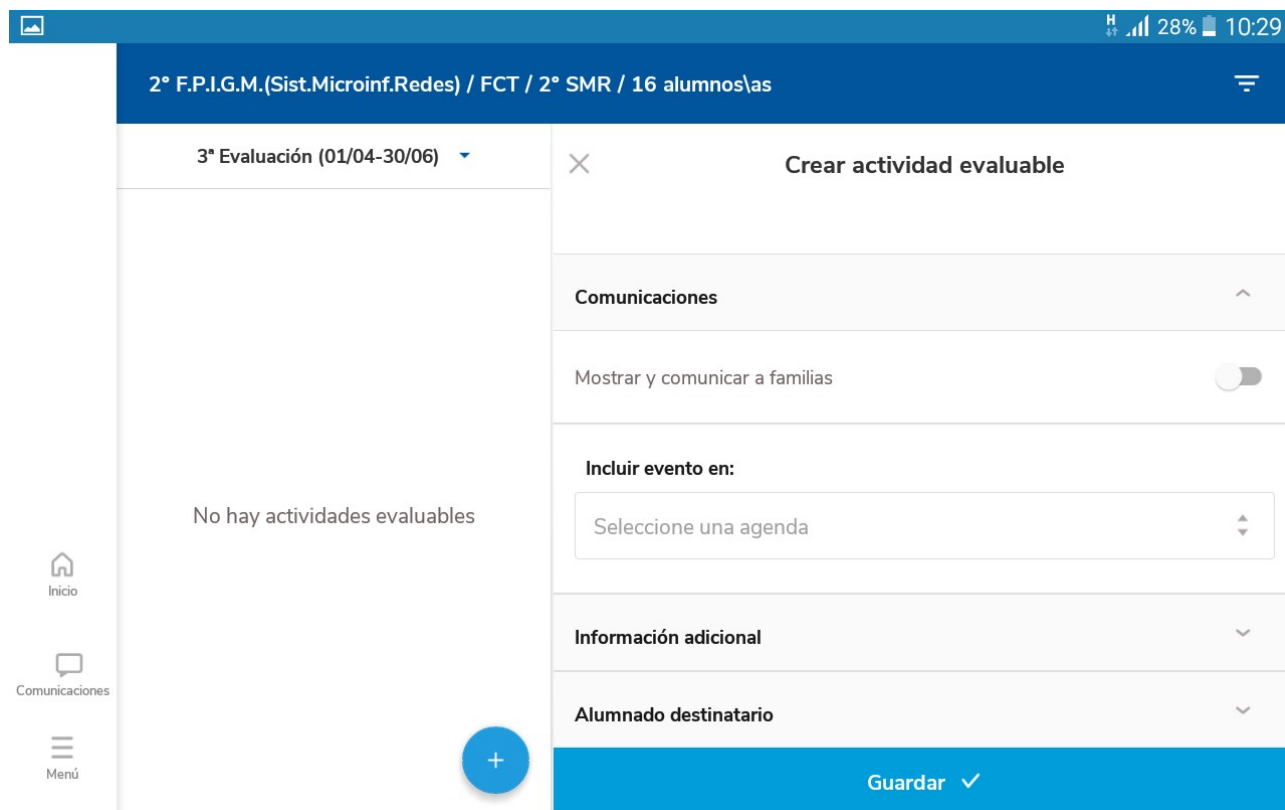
H 28% 10:29

2° F.P.I.G.M.(Sist.Microinf.Redes) / FCT / 2° SMR / 16 alumnos\as

3ª Evaluación (01/04-30/06)

No hay actividades evaluables

Inicio

Comunicaciones

Menú

+

Crear actividad evaluable

Comunicaciones

Mostrar y comunicar a familias

Incluir evento en:

Seleccione una agenda

Información adicional

Alumnado destinatario

Guardar ✓